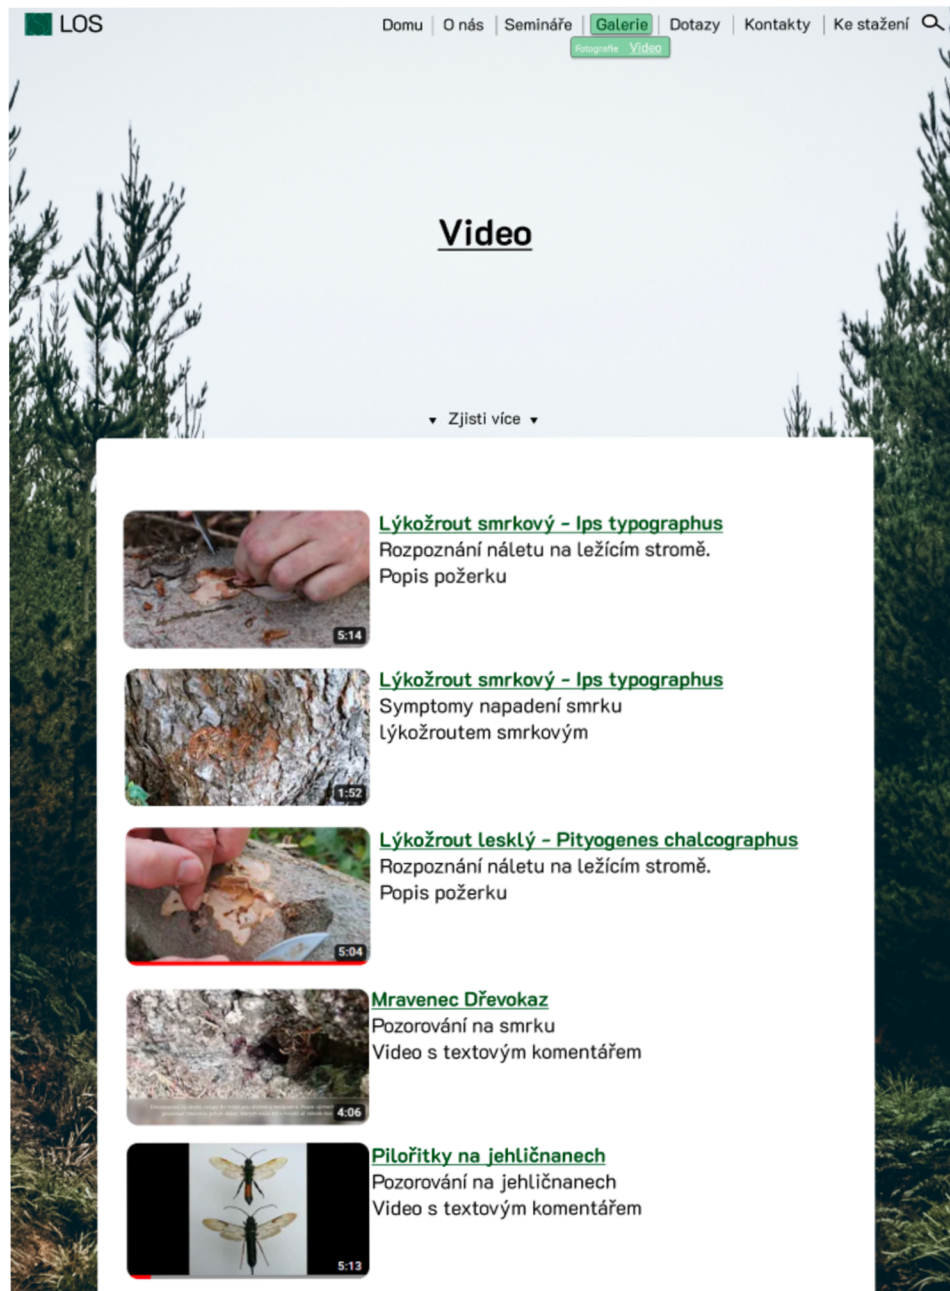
LOS

Domu | O nás | Semináře | Galerie | Dotazy | Kontakty | Ke stažení

Fotografie Video

Video

▾ Zjisti více ▾

5:14
Lýkožrout smrkový - Ips typographus
Rozpoznání náletu na ležícím stromě.
Popis požerku

1:52
Lýkožrout smrkový - Ips typographus
Symptomy napadení smrku lýkožroutem smrkovým

5:04
Lýkožrout lesklý - Pityogenes chalcographus
Rozpoznání náletu na ležícím stromě.
Popis požerku

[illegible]
4:06
Mravenec Dřevokaz
Pozorování na smrku
Video s textovým komentářem

5:13
Pilořitky na jehličnanech
Pozorování na jehličnanech
Video s textovým komentářem